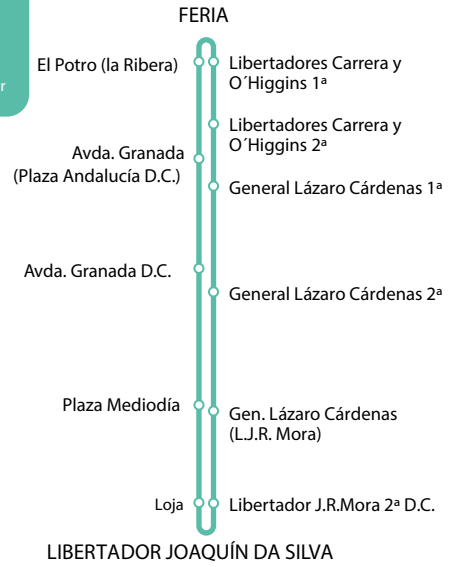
FERIA

El Potro (la Ribera)

Avda. Granada (Plaza Andalucía D.C.)

Avda. Granada D.C.

Plaza Mediodía

Loja

Libertadores Carrera y O´Higgins 1ª

Libertadores Carrera y O´Higgins 2ª

General Lázaro Cárdenas 1ª

General Lázaro Cárdenas 2ª

Gen. Lázaro Cárdenas (L.J.R. Mora)

Libertador J.R.Mora 2ª D.C.

LIBERTADOR JOAQUÍN DA SILVA